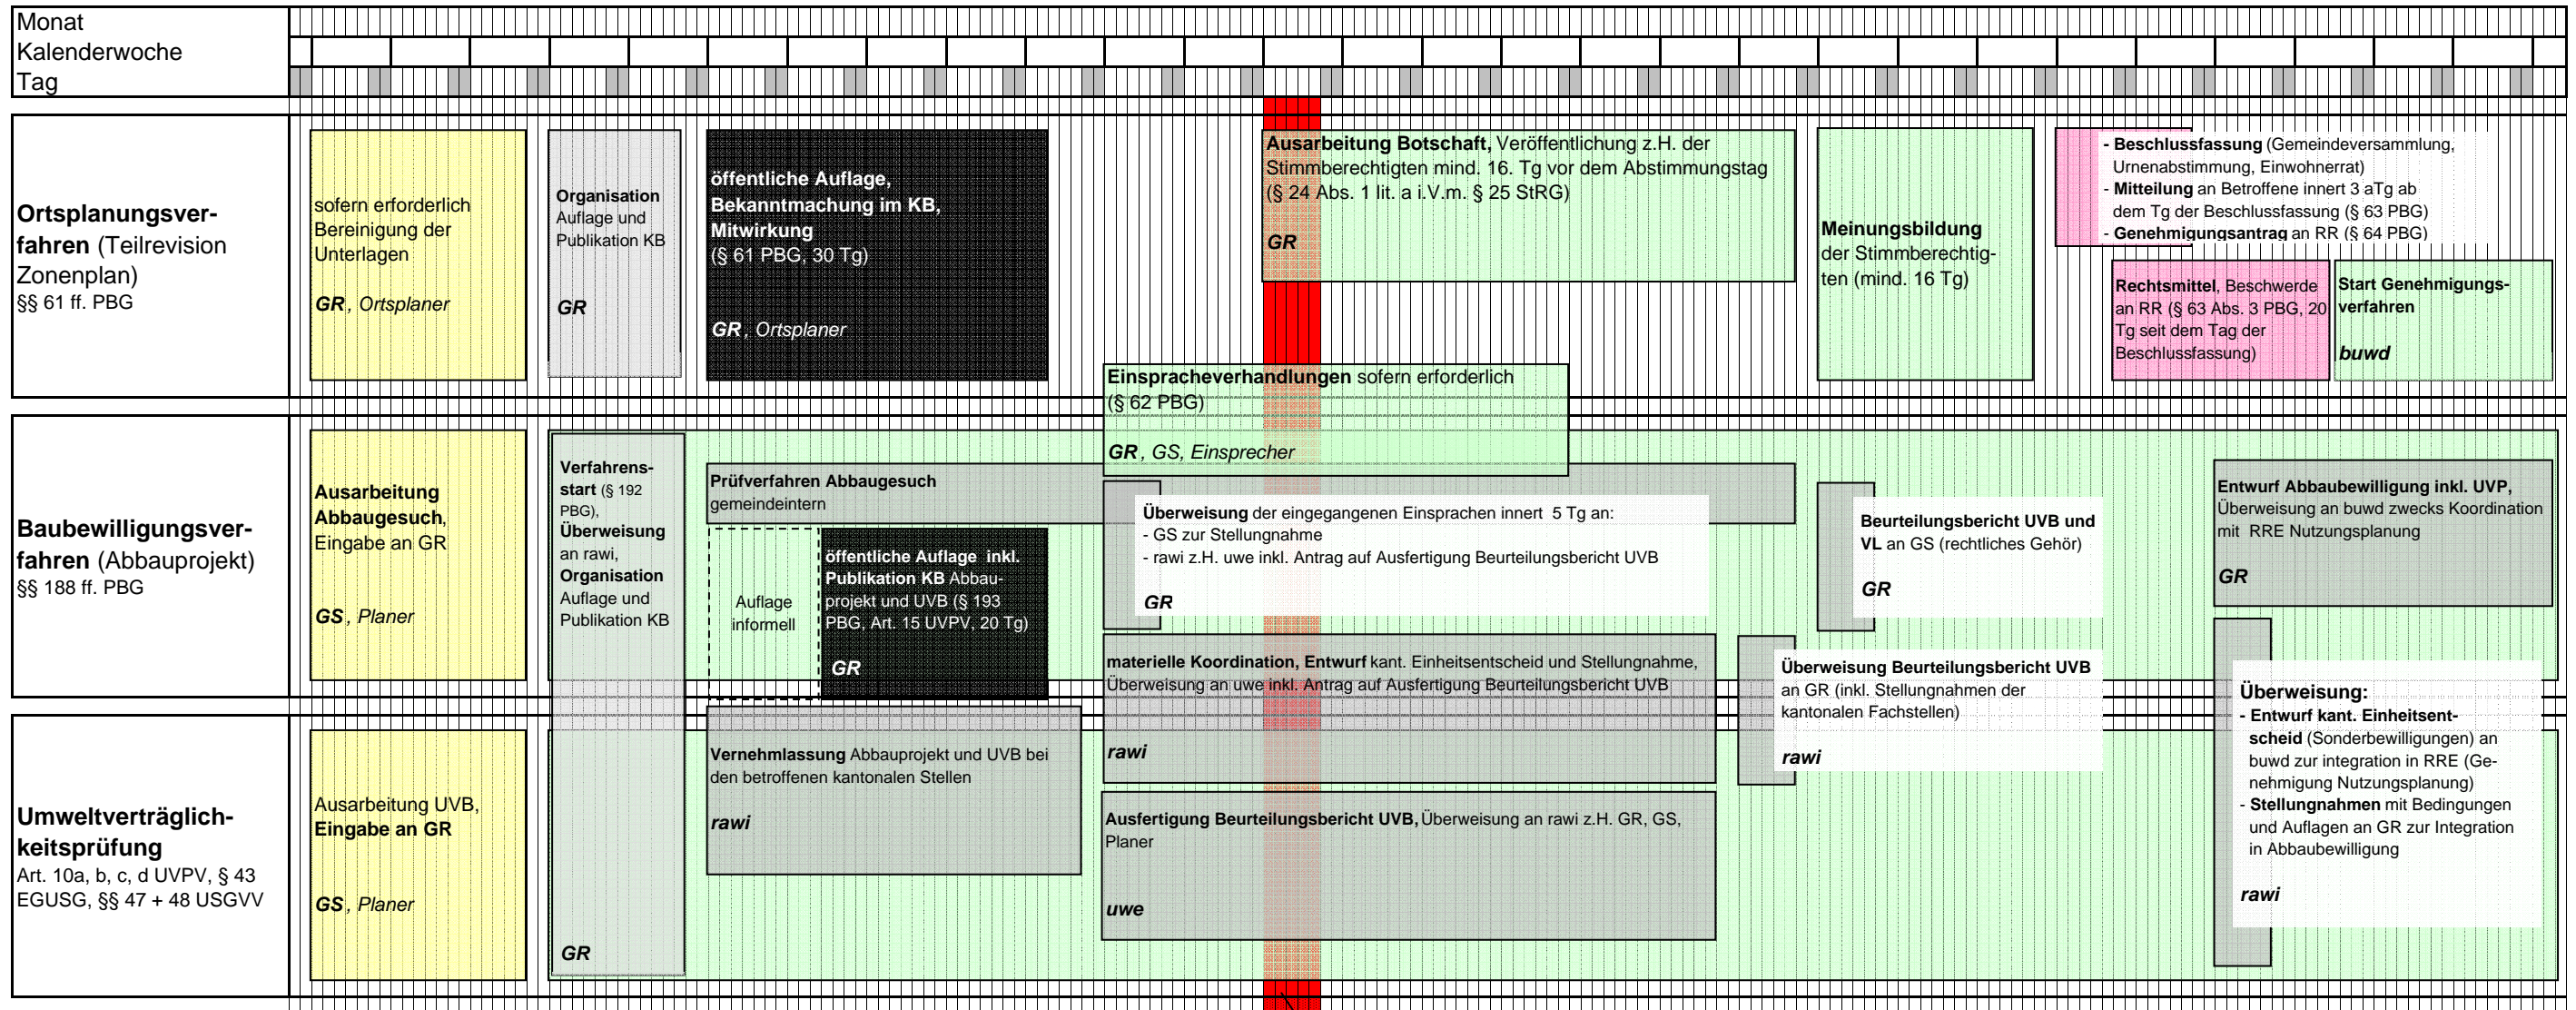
Monat
Kalenderwoche
Tag

Ortsplanungsverfahren (Teilrevision Zonenplan)
§§ 61 ff. PBG

sofern erforderlich Bereinigung der Unterlagen

GR, Ortsplaner

Organisation Auflage und Publikation KB

GR

öffentliche Auflage, Bekanntmachung im KB, Mitwirkung
(§ 61 PBG, 30 Tg)

GR, Ortsplaner

Ausarbeitung Botschaft, Veröffentlichung z.H. der Stimmberechtigten mind. 16. Tg vor dem Abstimmungstag (§ 24 Abs. 1 lit. a i.V.m. § 25 StRG)

GR

Meinungsbildung der Stimmberechtigten (mind. 16 Tg)

- Beschlussfassung (Gemeindeversammlung, Urnenabstimmung, Einwohnerrat)
- Mitteilung an Betroffene innert 3 aTg ab dem Tg der Beschlussfassung (§ 63 PBG)
- Genehmigungsantrag an RR (§ 64 PBG)

Rechtsmittel, Beschwerde an RR (§ 63 Abs. 3 PBG, 20 Tg seit dem Tag der Beschlussfassung)

Start Genehmigungsverfahren

buwd

Einspracheverhandlungen sofern erforderlich (§ 62 PBG)

GR, GS, Einsprecher

Baubewilligungsverfahren (Abbauprojekt)
§§ 188 ff. PBG

Ausarbeitung Abbaugesuch, Eingabe an GR

GS, Planer

Verfahrensstart (§ 192 PBG), Überweisung an rawi, Organisation Auflage und Publikation KB

Prüfverfahren Abbaugesuch gemeindeintern

Überweisung der eingegangenen Einsprachen innert 5 Tg an:
- GS zur Stellungnahme
- rawi z.H. uwe inkl. Antrag auf Ausfertigung Beurteilungsbericht UVB

GR

Auflage informell

öffentliche Auflage inkl. Publikation KB Abbauprojekt und UVB (§ 193 PBG, Art. 15 UVPV, 20 Tg)

GR

Beurteilungsbericht UVB und VL an GS (rechtliches Gehör)

GR

Entwurf Abbaubewilligung inkl. UVP, Überweisung an buwd zwecks Koordination mit RRE Nutzungsplanung

GR

materielle Koordination, Entwurf kant. Einheitsentscheid und Stellungnahme, Überweisung an uwe inkl. Antrag auf Ausfertigung Beurteilungsbericht UVB

rawi

Überweisung Beurteilungsbericht UVB an GR (inkl. Stellungnahmen der kantonalen Fachstellen)

rawi

Überweisung:
- Entwurf kant. Einheitsentscheid (Sonderbewilligungen) an buwd zur integration in RRE (Genehmigung Nutzungsplanung)
- Stellungnahmen mit Bedingungen und Auflagen an GR zur Integration in Abbaubewilligung

rawi

Umweltverträglichkeitsprüfung
Art. 10a, b, c, d UVPV, § 43 EGUSG, §§ 47 + 48 USGVV

Ausarbeitung UVB, Eingabe an GR

GS, Planer

GR

Vernehmlassung Abbauprojekt und UVB bei den betroffenen kantonalen Stellen

rawi

Ausfertigung Beurteilungsbericht UVB, Überweisung an rawi z.H. GR, GS, Planer

uwe